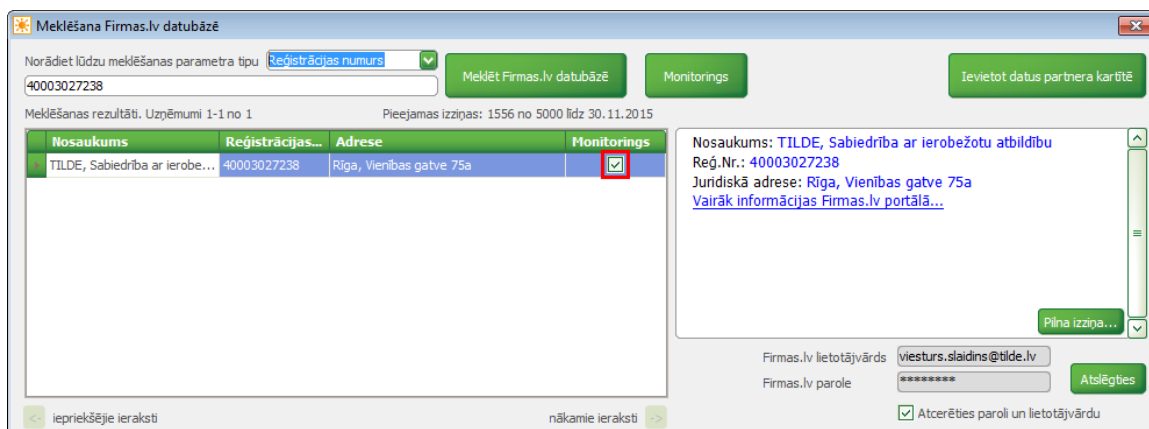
Meklēšana Firmas.lv datubāzē

Norādiet lūdzu meklēšanas parametra tipu Reģistrācijas numurs
40003027238

Meklēt Firmas.lv datubāzē

Monitorings

Ievietot datus partnera kartītē

Meklēšanas rezultāti. Uzņēmumi 1-1 no 1

Pieejamas izziņas: 1556 no 5000 līdz 30.11.2015

| Nosaukums | Reģistrācijas... | Adrese | Monitorings |
|---|---|---|---|
| TILDE, Sabiedrība ar ierobe... | 40003027238 | Rīga, Vienības gatve 75a | |

Nosaukums: TILDE, Sabiedrība ar ierobežotu atbildību
Reģ.Nr.: 40003027238
Juridiskā adrese: Rīga, Vienības gatve 75a
Vairāk informācijas Firmas.lv portālā...

Pilna izziņa...

Firmas.lv lietotājvārds viesturs.slaidins@tilde.lv
Firmas.lv parole ********
Atslēgties

Atcerēties paroli un lietotājvārdu

<- iepriekšējie ieraksti

nākamie ieraksti ->